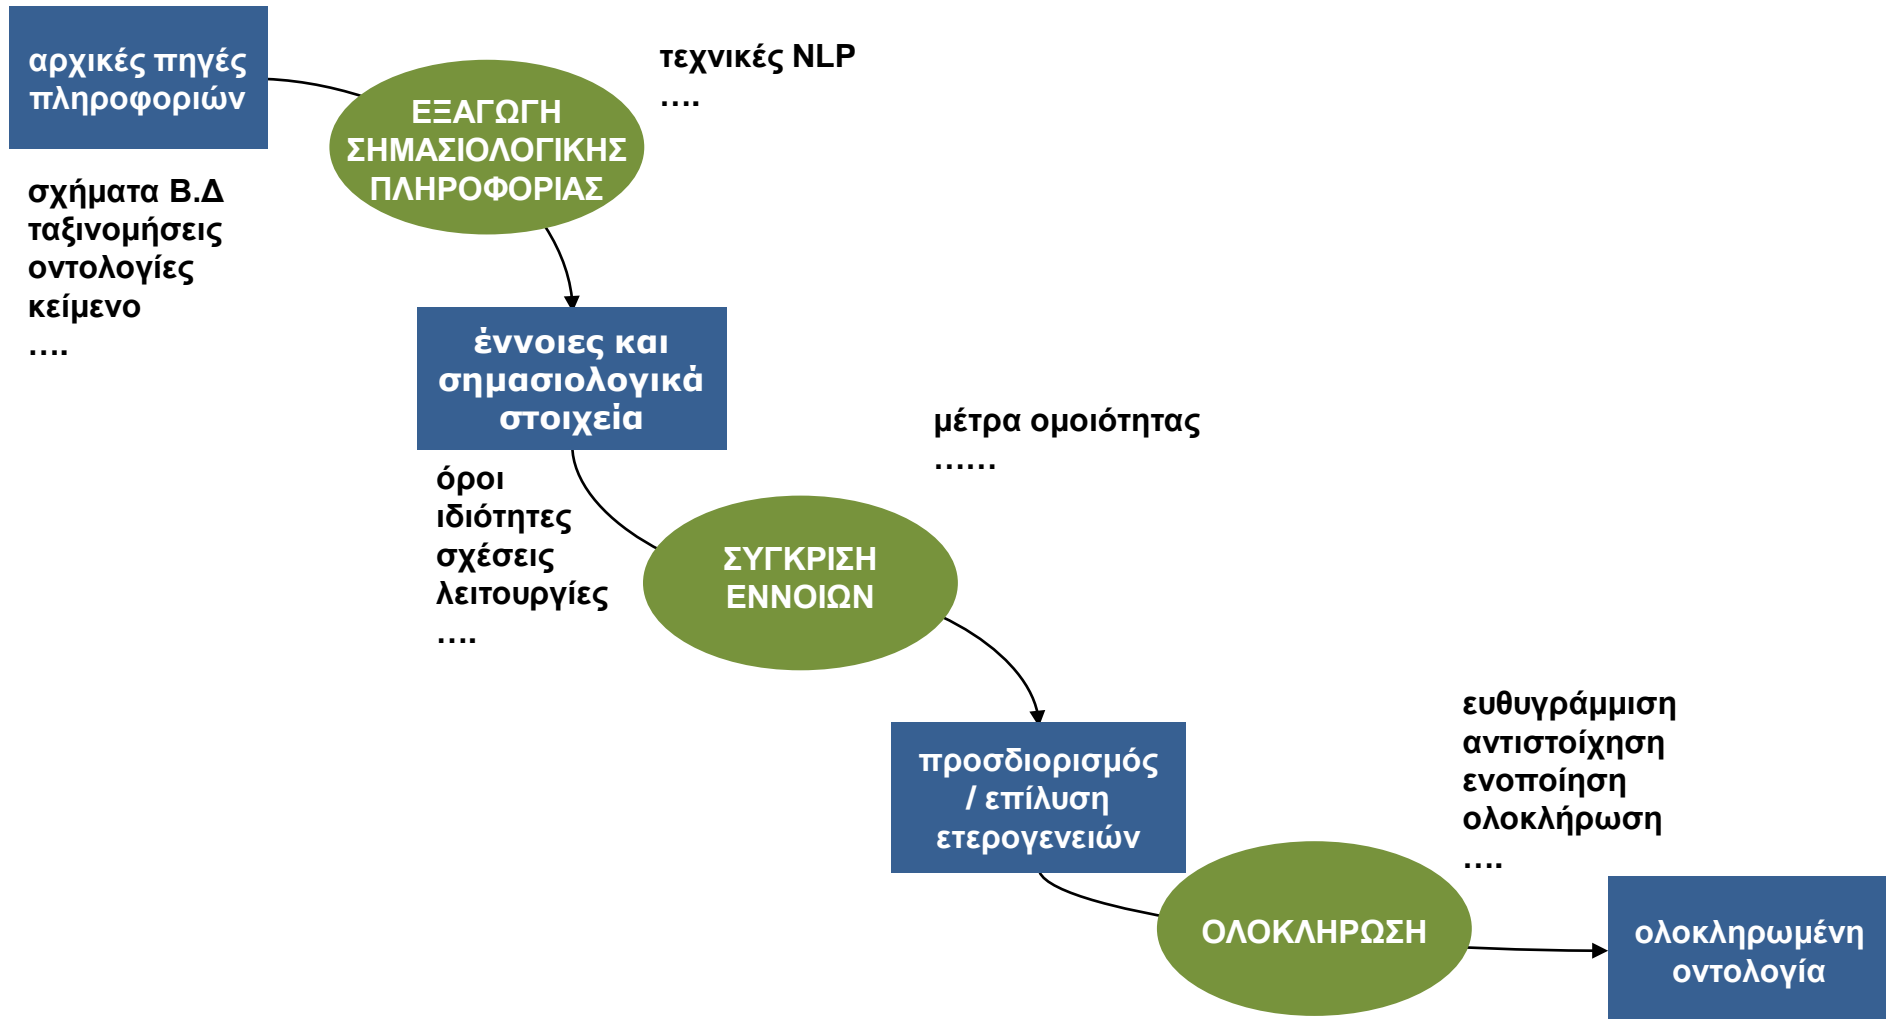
αρχικές πηγές πληροφοριών

ΕΞΑΓΩΓΗ ΣΗΜΑΣΙΟΛΟΓΙΚΗΣ ΠΛΗΡΟΦΟΡΙΑΣ

τεχνικές NLP
....

σχήματα Β.Δ
ταξινομήσεις
οντολογίες
κείμενο
....

έννοιες και σημασιολογικά στοιχεία

μέτρα ομοιότητας
......

όροι
ιδιότητες
σχέσεις
λειτουργίες
....

ΣΥΓΚΡΙΣΗ ΕΝΝΟΙΩΝ

προσδιορισμός / επίλυση ετερογενειών

ευθυγράμμιση
αντιστοίχηση
ενοποίηση
ολοκλήρωση
....

ΟΛΟΚΛΗΡΩΣΗ

ολοκληρωμένη οντολογία